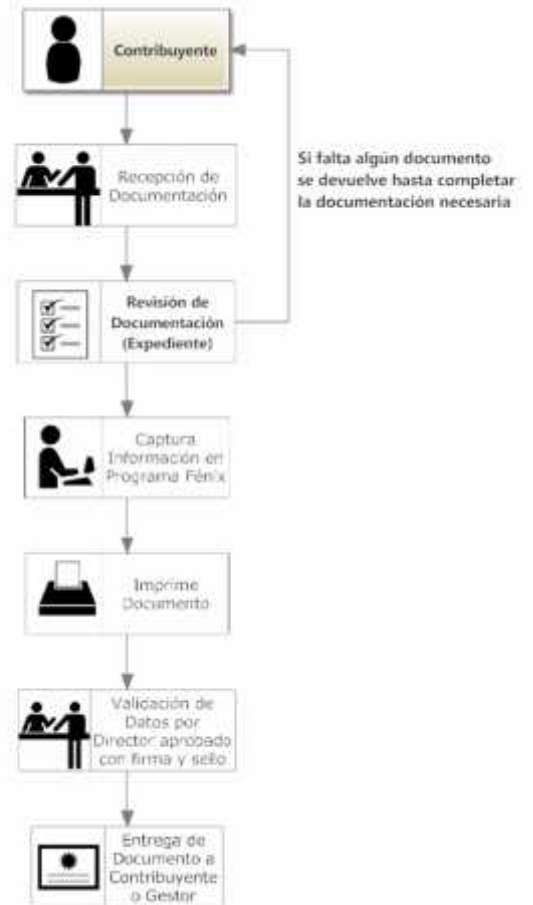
Contribuyente

Si falta algún documento se devuelve hasta completar la documentación necesaria

Recepción de Documentación

Revisión de Documentación (Expediente)

Captura Información en Programa Fénix

Imprime Documento

Validación de Datos por Director aprobado con firma y sello

Entrega de Documento a Contribuyente o Gestor